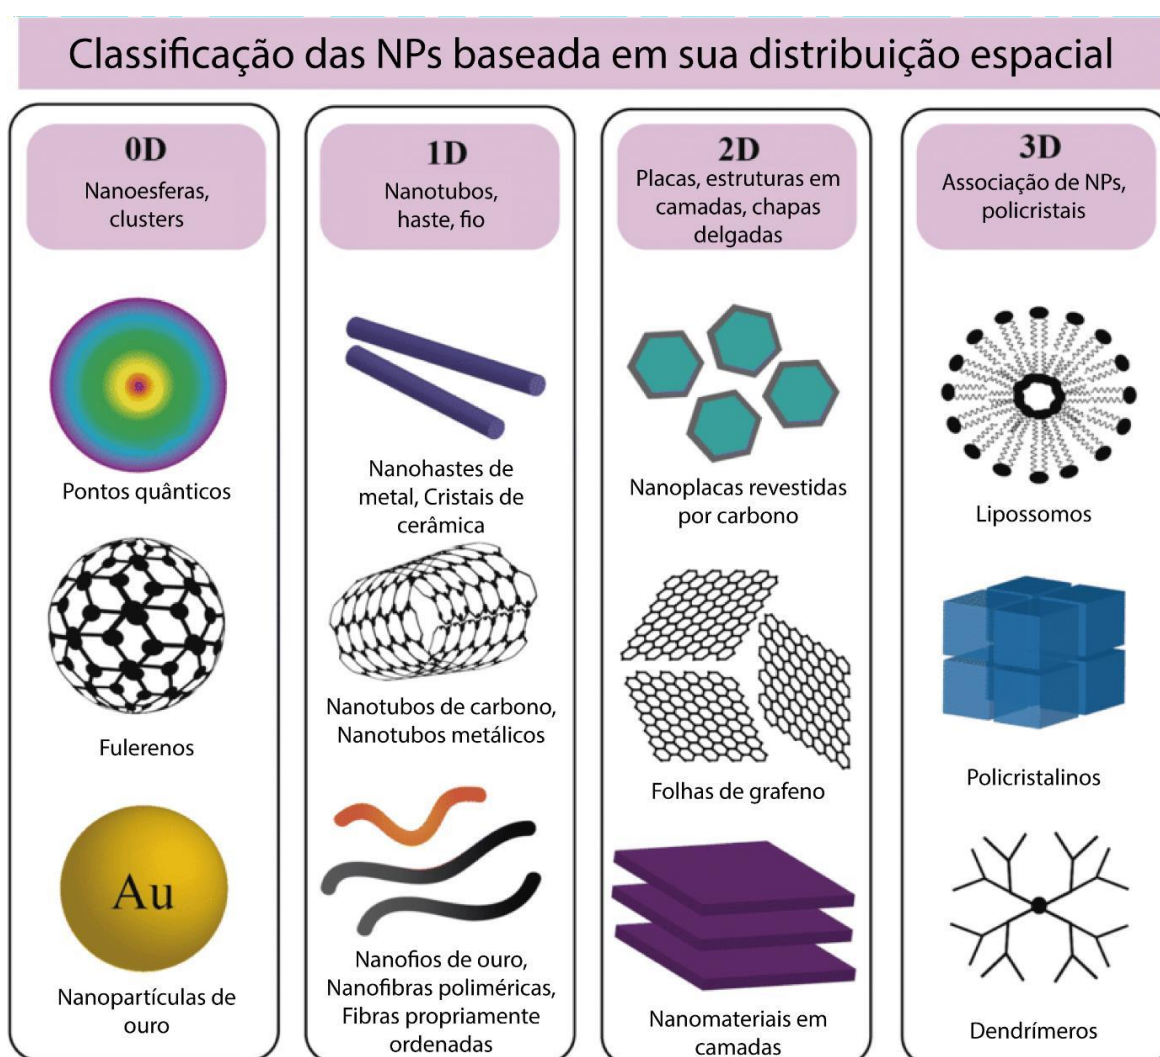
Classificação das NPs baseada em sua distribuição espacial

0D
Nanoesferas, clusters

Pontos quânticos

Fulerenos

Au

Nanopartículas de ouro

1D
Nanotubos, haste, fio

Nanohastes de metal, Cristais de cerâmica

Nanotubos de carbono, Nanotubos metálicos

Nanofios de ouro, Nanofibras poliméricas, Fibras propriamente ordenadas

2D
Placas, estruturas em camadas, chapas delgadas

Nanoplacas revestidas por carbono

Folhas de grafeno

Nanomateriais em camadas

3D
Associação de NPs, policristais

Lipossomos

Policristalinos

Dendrímeros